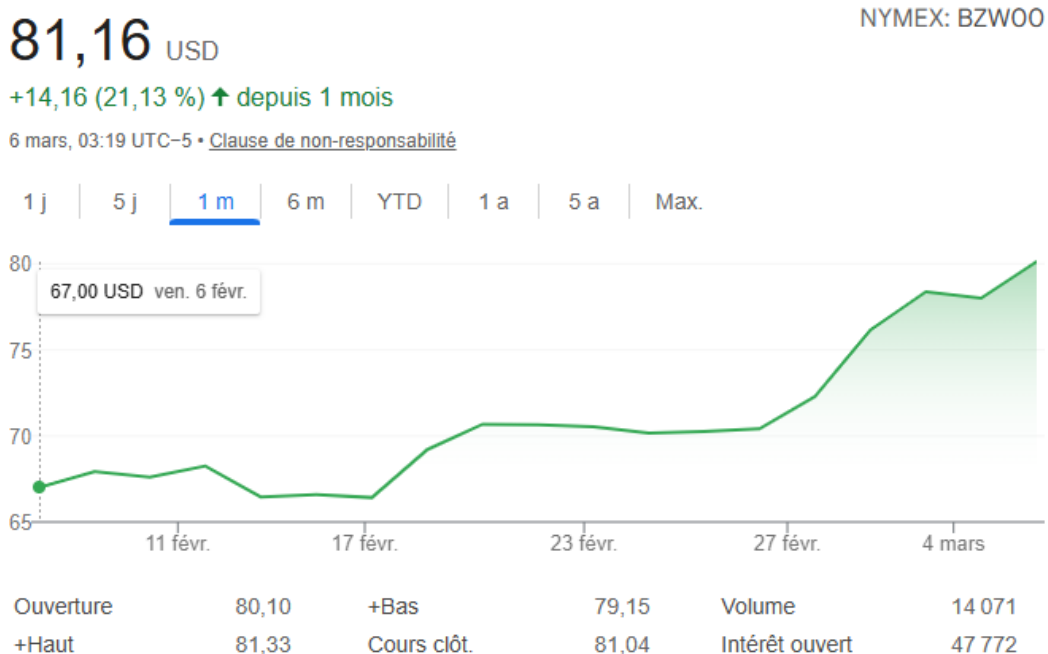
81,16 USD

NYMEX: BZWOO

+14,16 (21,13 %) ↑ depuis 1 mois

6 mars, 03:19 UTC−5 • Clause de non-responsabilité

1 j | 5 j | 1 m | 6 m | YTD | 1 a | 5 a | Max.

80
75
70
65

67,00 USD ven. 6 févr.

11 févr. 17 févr. 23 févr. 27 févr. 4 mars

| | | | | | |
|---|---|---|---|---|---|
| Ouverture | 80,10 | +Bas | 79,15 | Volume | 14 071 |
| +Haut | 81,33 | Cours clôt. | 81,04 | Intérêt ouvert | 47 772 |